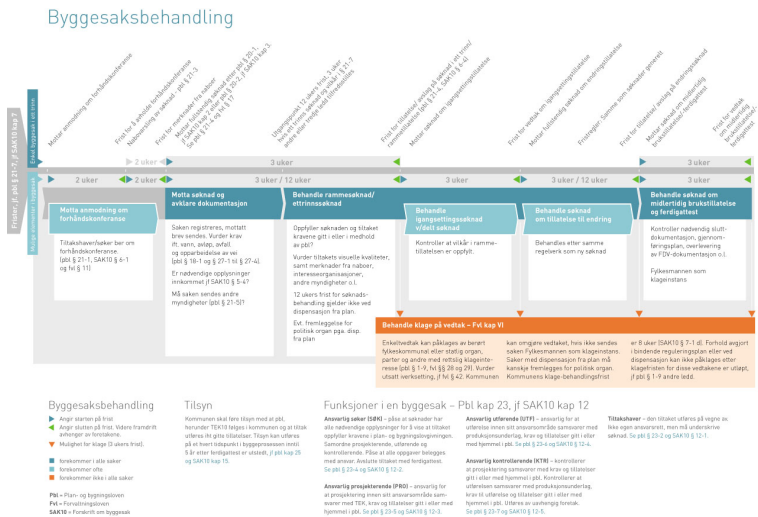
Byggesaksbehandling

Frister, jf. pbl § 21-7, SAK10 kap 7

Enkel byggesak i ett trinn

Mulige klimaprosesser i byggesaken

Mottar anmodning om forhåndskonferanse

Frist for å avholde forhåndskonferanse

Nabovarsling av søknad – pbl § 21-3

Frist for merknader fra naboer

Mottar fullstendig søknad etter pbl § 20-1, SAK10 kap 5 eller pbl § 20-2, jf. SAK10 kap 3. Se pbl § 21-4 og § 21-7

Ufullstendig søknad: 12 ukers frist, 3 uker hvis en tiltak søknad og tillatelse pbl § 21-7 andre eller tredje ledd

Frist for tillatelse/ avslag på søknad i ett trinn/ rammetillatelse (pbl § 21-4, SAK10 § 6-4)

Mottar søknad om igangsettingstillatelse

Frist for vedtak om igangsettingstillatelse

Mottar fullstendig søknad om endringstillatelse

Fristregler: Samme som søknader generelt

Frist for tillatelse/ avslag på endringssøknad

Mottar søknad om midlertidig brukstillatelse/ ferdigattest

Frist for vedtak om midlertidig brukstillatelse/ ferdigattest

2 uker

3 uker

2 uker

2 uker

3 uker / 12 uker

3 uker

3 uker / 12 uker

3 uker

Motta anmodning om forhåndskonferanse

Tiltakshaver/søker ber om forhåndskonferanse. (pbl § 21-1, SAK10 § 6-1 og fvl § 11)

Motta søknad og avklare dokumentasjon

Saken registreres, mottatt brev sendes. Vurder krav ift. vann, avløp, avfall og opparbeidelse av vei (pbl § 18-1 og § 27-1 til § 27-4).

Er nødvendige opplysninger innkommet jf SAK10 § 5-4?

Må saken sendes andre myndigheter (pbl § 21-5)?

Behandle rammesøknad/ ettrinnssøknad

Opplyser søknaden og tiltaket kravene gitt i eller i medhold av pbl?

Vurder tiltakets visuelle kvaliteter, samt merknader fra naboer, interesseorganisasjoner, andre myndigheter o.l.

12 ukers frist for søknadsbehandling gjelder ikke ved dispensasjon fra plan.

Evt. fremleggelse for politisk organ pga. disp. fra plan

Behandle igangsettingssøknad v/delt søknad

Kontroller at vilkår i rammetillatelsen er oppfylt.

Behandle søknad om tillatelse til endring

Behandles etter samme regelverk som ny søknad

Behandle søknad om midlertidig brukstillatelse og ferdigattest

Kontroller nødvendig sluttdokumentasjon, gjennomføringsplan, overlevering av FDV-dokumentasjon o.l.

Fylkesmannen som klageinstans

Behandle klage på vedtak – Fvl kap VI

Enkeltvedtak kan påklages av berørt fylkeskommunal eller statlig organ, parter og andre med rettslig klageinteresse (pbl § 1-9, fvl §§ 28 og 29). Vedtak utsatt iverksetting, jf fvl § 42. Kommunen kan omgjøre vedtaket, hvis ikke sendes saken Fylkesmannen som klageinstans. Saker med dispensasjon fra plan må kanskje fremlegges for politisk organ. Kommunens klage-behandlingsfrist er 8 uker (SAK10 § 7-1 d). Forhold avgjort i bindende reguleringsplan eller ved dispensasjon kan ikke påklages etter klagefristen for disse vedtakene er utløpt, jf pbl § 1-9 andre ledd.

Byggesaksbehandling

Angir starten på frist

Angir slutten på frist. Videre framdrift avhenger av forrutene.

Mulighet for klage (3 ukers frist).

forekommer i alle saker

forekommer ofte

forekommer ikke i alle saker

Pbl = Plan- og bygningsloven
Fvl = Forvaltningsloven
SAK10 = Forskrift om byggesak

Tilsyn

Kommunen skal føre tilsyn med at pbl, herunder TEK10 følges i kommunen og at tiltak utføres iht gitte tillatelser. Tilsyn kan utføres på et hvert tidspunkt i byggeprosessen inntil 5 år etter ferdigattest er utstedt, jf pbl kap 25 og SAK10 kap 15.

Funksjoner i en byggesak – Pbl kap 23, jf SAK10 kap 12

Ansvarlig søker (SØK) – påse at søknader har alle nødvendige opplysninger for å vise at tiltaket oppfyller kravene i plan- og bygningslovgivningen. Samordne prosjekterende, utførende og kontrollerende. Påse at alle oppgaver belegges med ansvar. Avslutte tiltaket med ferdigattest. Se pbl § 23-4 og SAK10 § 12-2.

Ansvarlig prosjekterende (PRO) – ansvarlig for at prosjektering blir utført i samsvar med ansvarsområde samsvarer med TEK, krav og tillatelser gitt i eller med hjemmel i pbl. Se pbl § 23-5 og SAK10 § 12-3.

Ansvarlig utførende (UTF) – ansvarlig for at utførelse innen sitt ansvarsområde samsvarer med produksjonsunderlag, krav og tillatelser gitt i eller med hjemmel i pbl. Se pbl § 23-6 og SAK10 § 12-4.

Ansvarlig kontrollerende (KTR) – kontrollerer at prosjektering samsvarer med krav og tillatelser gitt i eller med hjemmel i pbl. Kontrollerer at utførelsen samsvarer med produksjonsunderlag, krav til utførelse og tillatelser gitt i eller med hjemmel i pbl. Utføres av uavhengig foretak. Se pbl § 23-7 og SAK10 § 12-5.

Tiltakshaver – den tiltaket utføres på vegne av. Ikke egen ansvarsrett, men må underskrive søknad. Se pbl § 23-2 og SAK10 § 12-1.